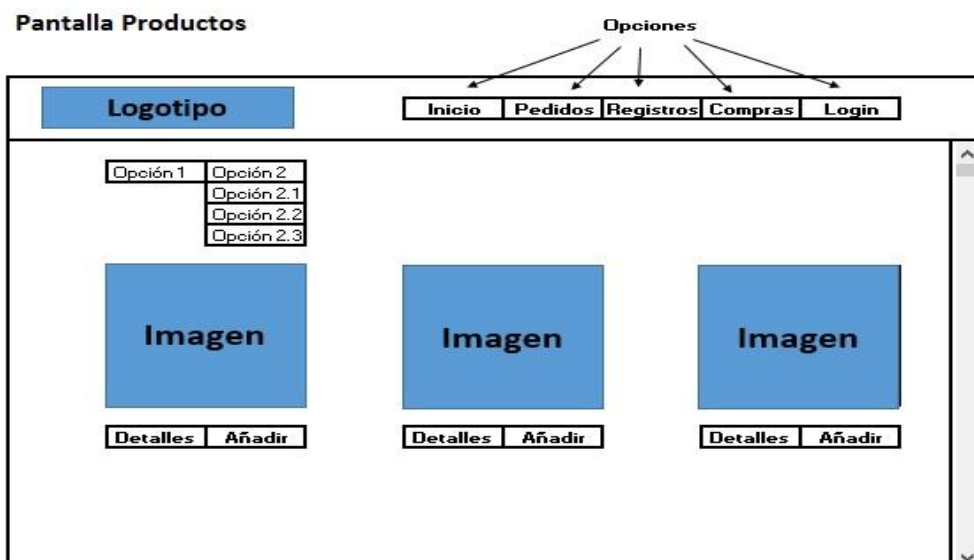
Pantalla Productos

Opciones

Logotipo

Inicio | Pedidos | Registros | Compras | Login

Opción 1 | Opción 2
Opción 2.1
Opción 2.2
Opción 2.3

Imagen

Imagen

Imagen

Detalles | Añadir

Detalles | Añadir

Detalles | Añadir